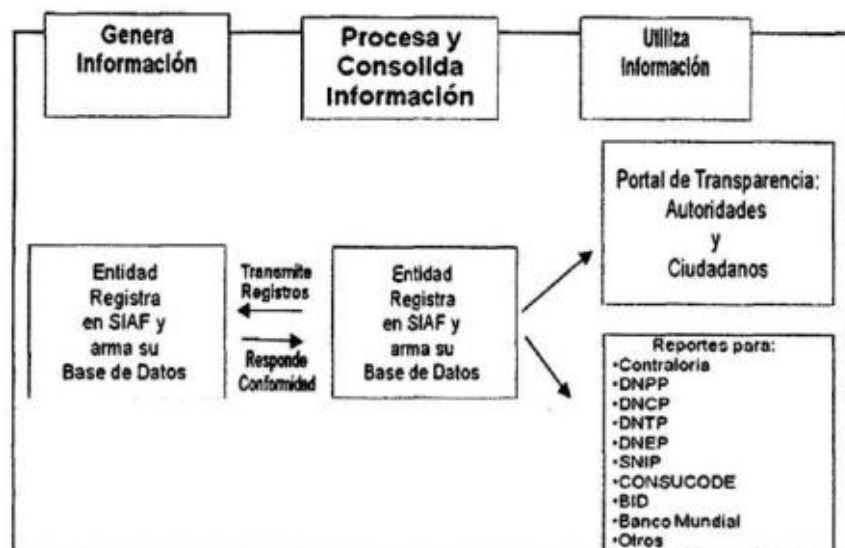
Genera Información

Procesa y Consolida Información

Utiliza Información

Portal de Transparencia: Autoridades y Ciudadanos

Entidad Registra en SIAF y arma su Base de Datos

Transmite Registros

Responde Conformidad

Entidad Registra en SIAF y arma su Base de Datos

Reportes para:
•Contraloría
•DNPP
•DNCP
•DNTP
•DNEP
•SNIP
•CONSUCODE
•BID
•Banco Mundial
•Otros